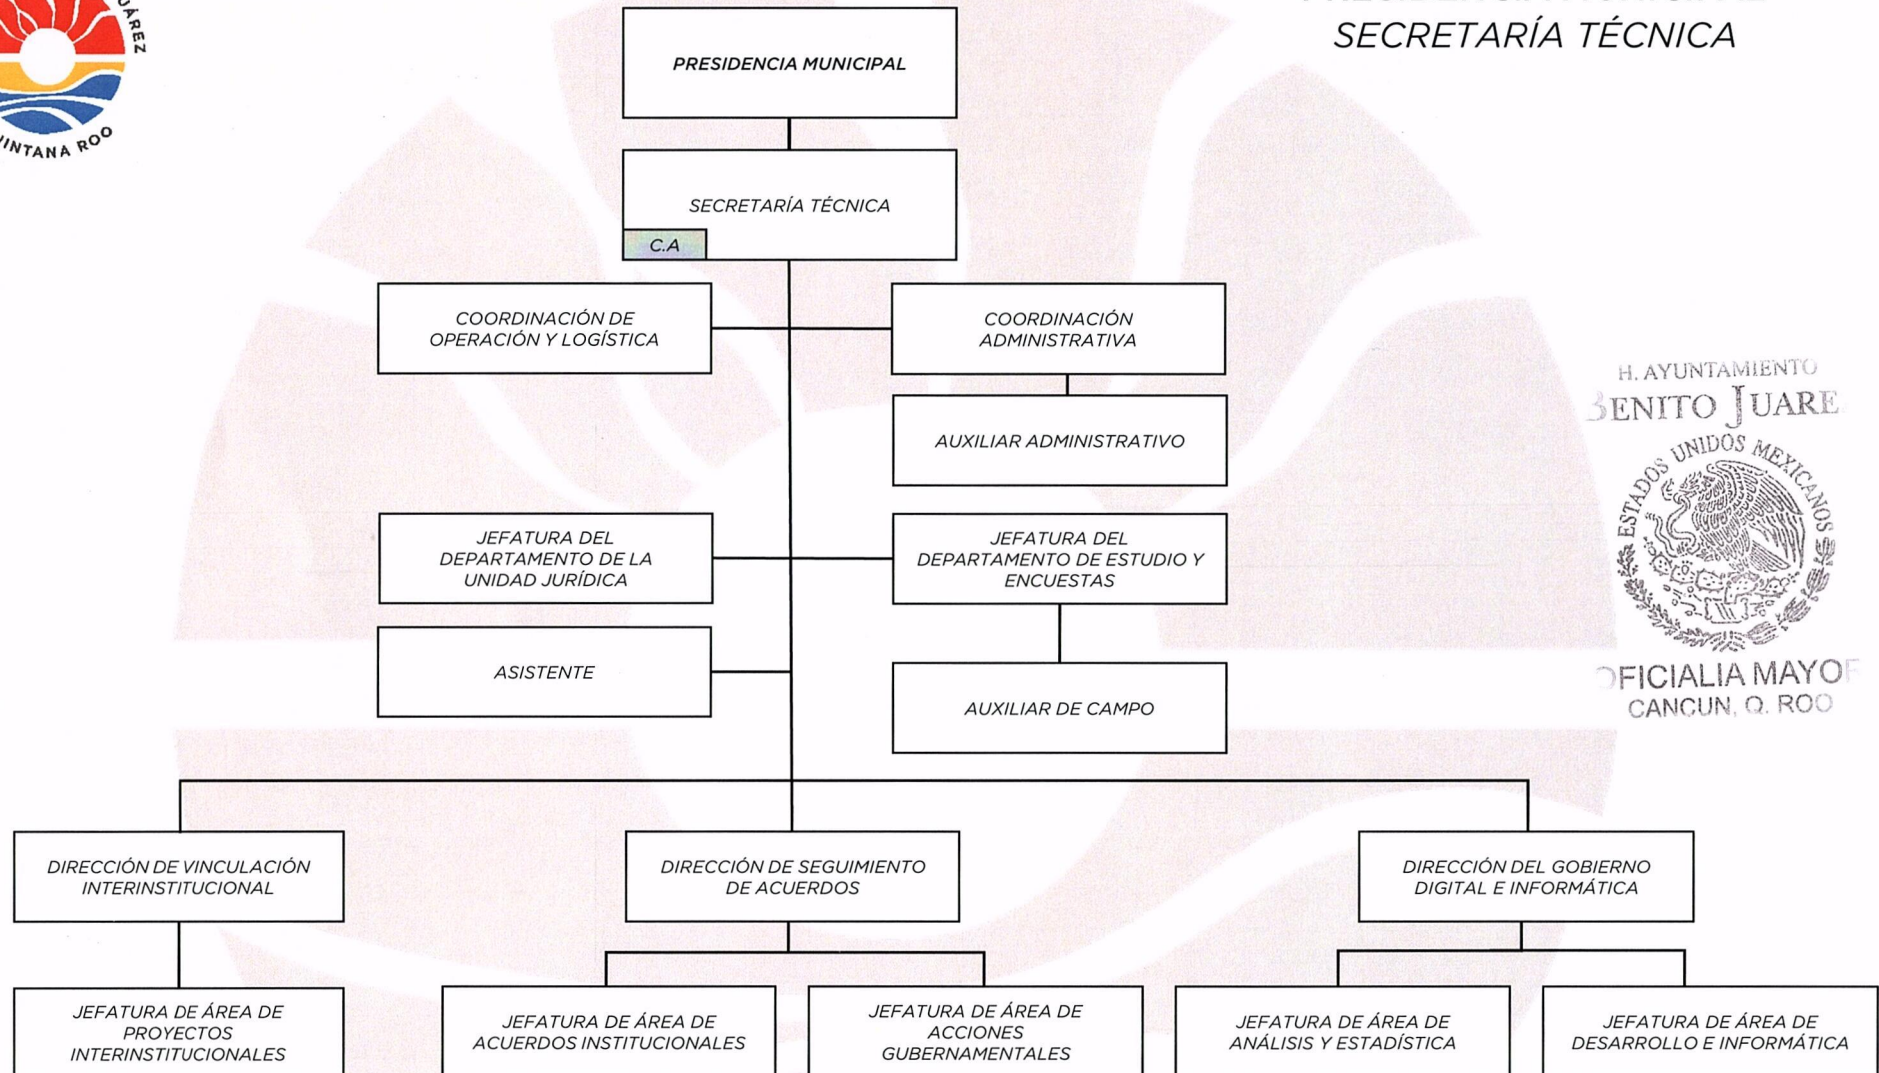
UAREZ
INTANA ROO

SECRETARÍA TÉCNICA

PRESIDENCIA MUNICIPAL

SECRETARÍA TÉCNICA

C.A

COORDINACIÓN DE OPERACIÓN Y LOGÍSTICA

COORDINACIÓN ADMINISTRATIVA

AUXILIAR ADMINISTRATIVO

JEFATURA DEL DEPARTAMENTO DE LA UNIDAD JURÍDICA

JEFATURA DEL DEPARTAMENTO DE ESTUDIO Y ENCUESTAS

ASISTENTE

AUXILIAR DE CAMPO

H. AYUNTAMIENTO
BENITO JUARE
ESTADOS UNIDOS MEXICANOS
OFICIALIA MAYOR
CANCUN, Q. ROO

DIRECCIÓN DE VINCULACIÓN INTERINSTITUCIONAL

DIRECCIÓN DE SEGUIMIENTO DE ACUERDOS

DIRECCIÓN DEL GOBIERNO DIGITAL E INFORMÁTICA

JEFATURA DE ÁREA DE PROYECTOS INTERINSTITUCIONALES

JEFATURA DE ÁREA DE ACUERDOS INSTITUCIONALES

JEFATURA DE ÁREA DE ACCIONES GUBERNAMENTALES

JEFATURA DE ÁREA DE ANÁLISIS Y ESTADÍSTICA

JEFATURA DE ÁREA DE DESARROLLO E INFORMÁTICA